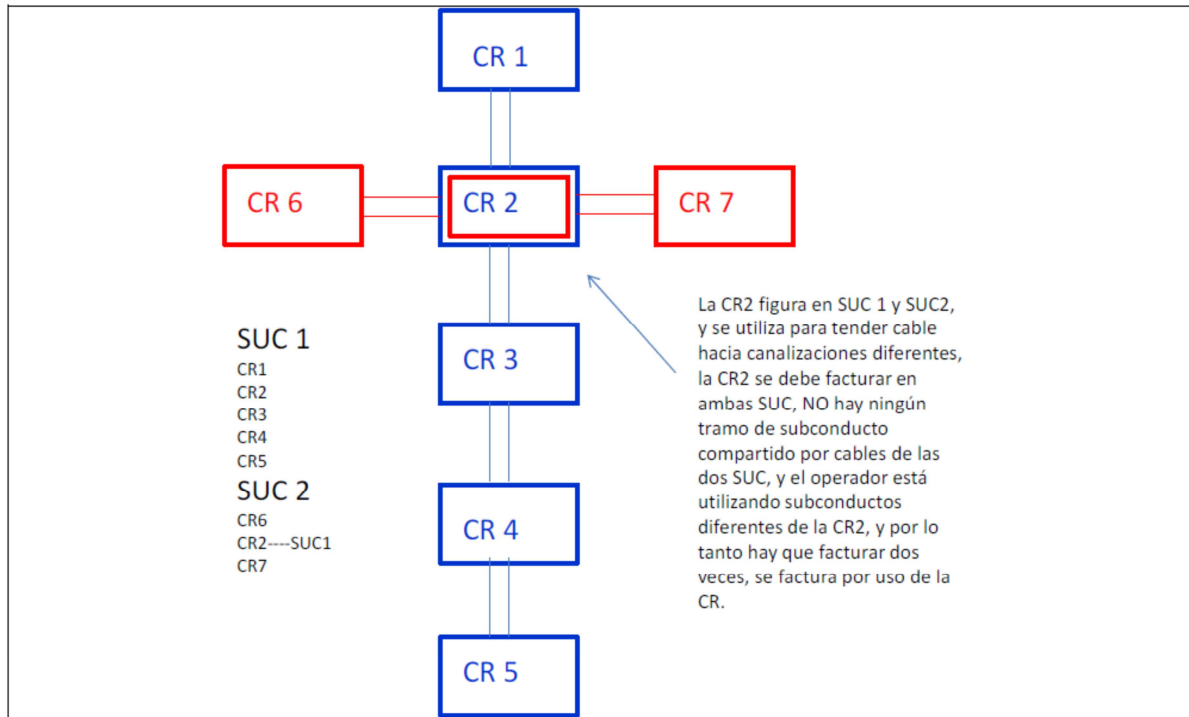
CR 1

CR 6

CR 2

CR 7

SUC 1
CR1
CR2
CR3
CR4
CR5
SUC 2
CR6
CR2----SUC1
CR7

CR 3

CR 4

CR 5

La CR2 figura en SUC 1 y SUC2, y se utiliza para tender cable hacia canalizaciones diferentes, la CR2 se debe facturar en ambas SUC, NO hay ningún tramo de subconducto compartido por cables de las dos SUC, y el operador está utilizando subconductos diferentes de la CR2, y por lo tanto hay que facturar dos veces, se factura por uso de la CR.